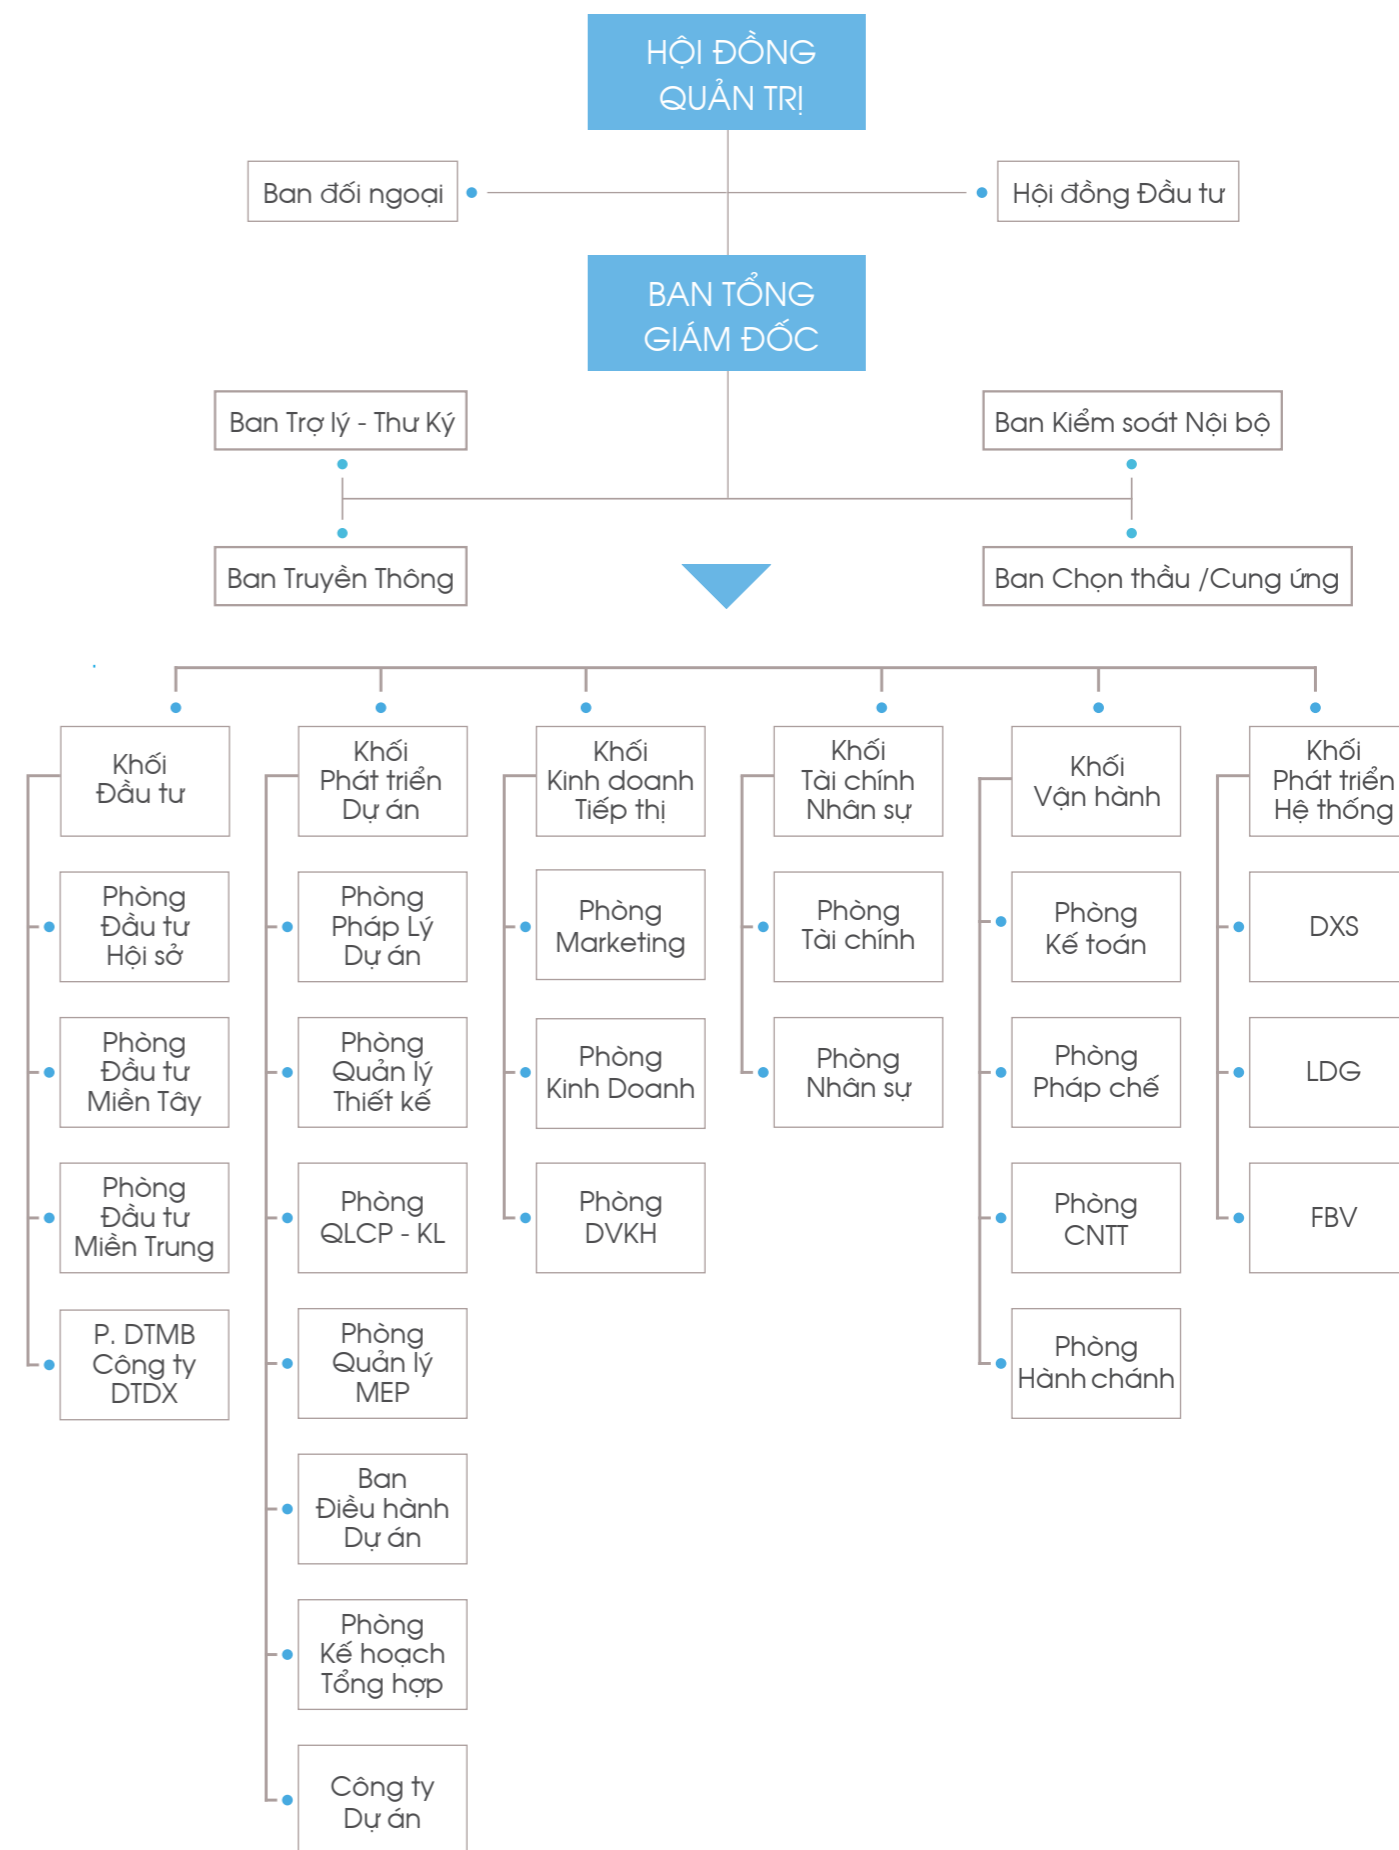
HỘI ĐỒNG QUẢN TRỊ

Ban đối ngoại

Hội đồng Đầu tư

BAN TỔNG GIÁM ĐỐC

Ban Trợ lý - Thư Ký

Ban Kiểm soát Nội bộ

Ban Truyền Thông

Ban Chọn thầu /Cung ứng

Khối Đầu tư

Phòng Đầu tư Hội sở

Phòng Đầu tư Miền Tây

Phòng Đầu tư Miền Trung

P. DTMB Công ty DTDX

Khối Phát triển Dự án

Phòng Pháp Lý Dự án

Phòng Quản lý Thiết kế

Phòng QLCP - KL

Phòng Quản lý MEP

Ban Điều hành Dự án

Phòng Kế hoạch Tổng hợp

Công ty Dự án

Khối Kinh doanh Tiếp thị

Phòng Marketing

Phòng Kinh Doanh

Phòng DVKH

Khối Tài chính Nhân sự

Phòng Tài chính

Phòng Nhân sự

Khối Vận hành

Phòng Kế toán

Phòng Pháp chế

Phòng CNTT

Phòng Hành chánh

Khối Phát triển Hệ thống

DXS

LDG

FBV